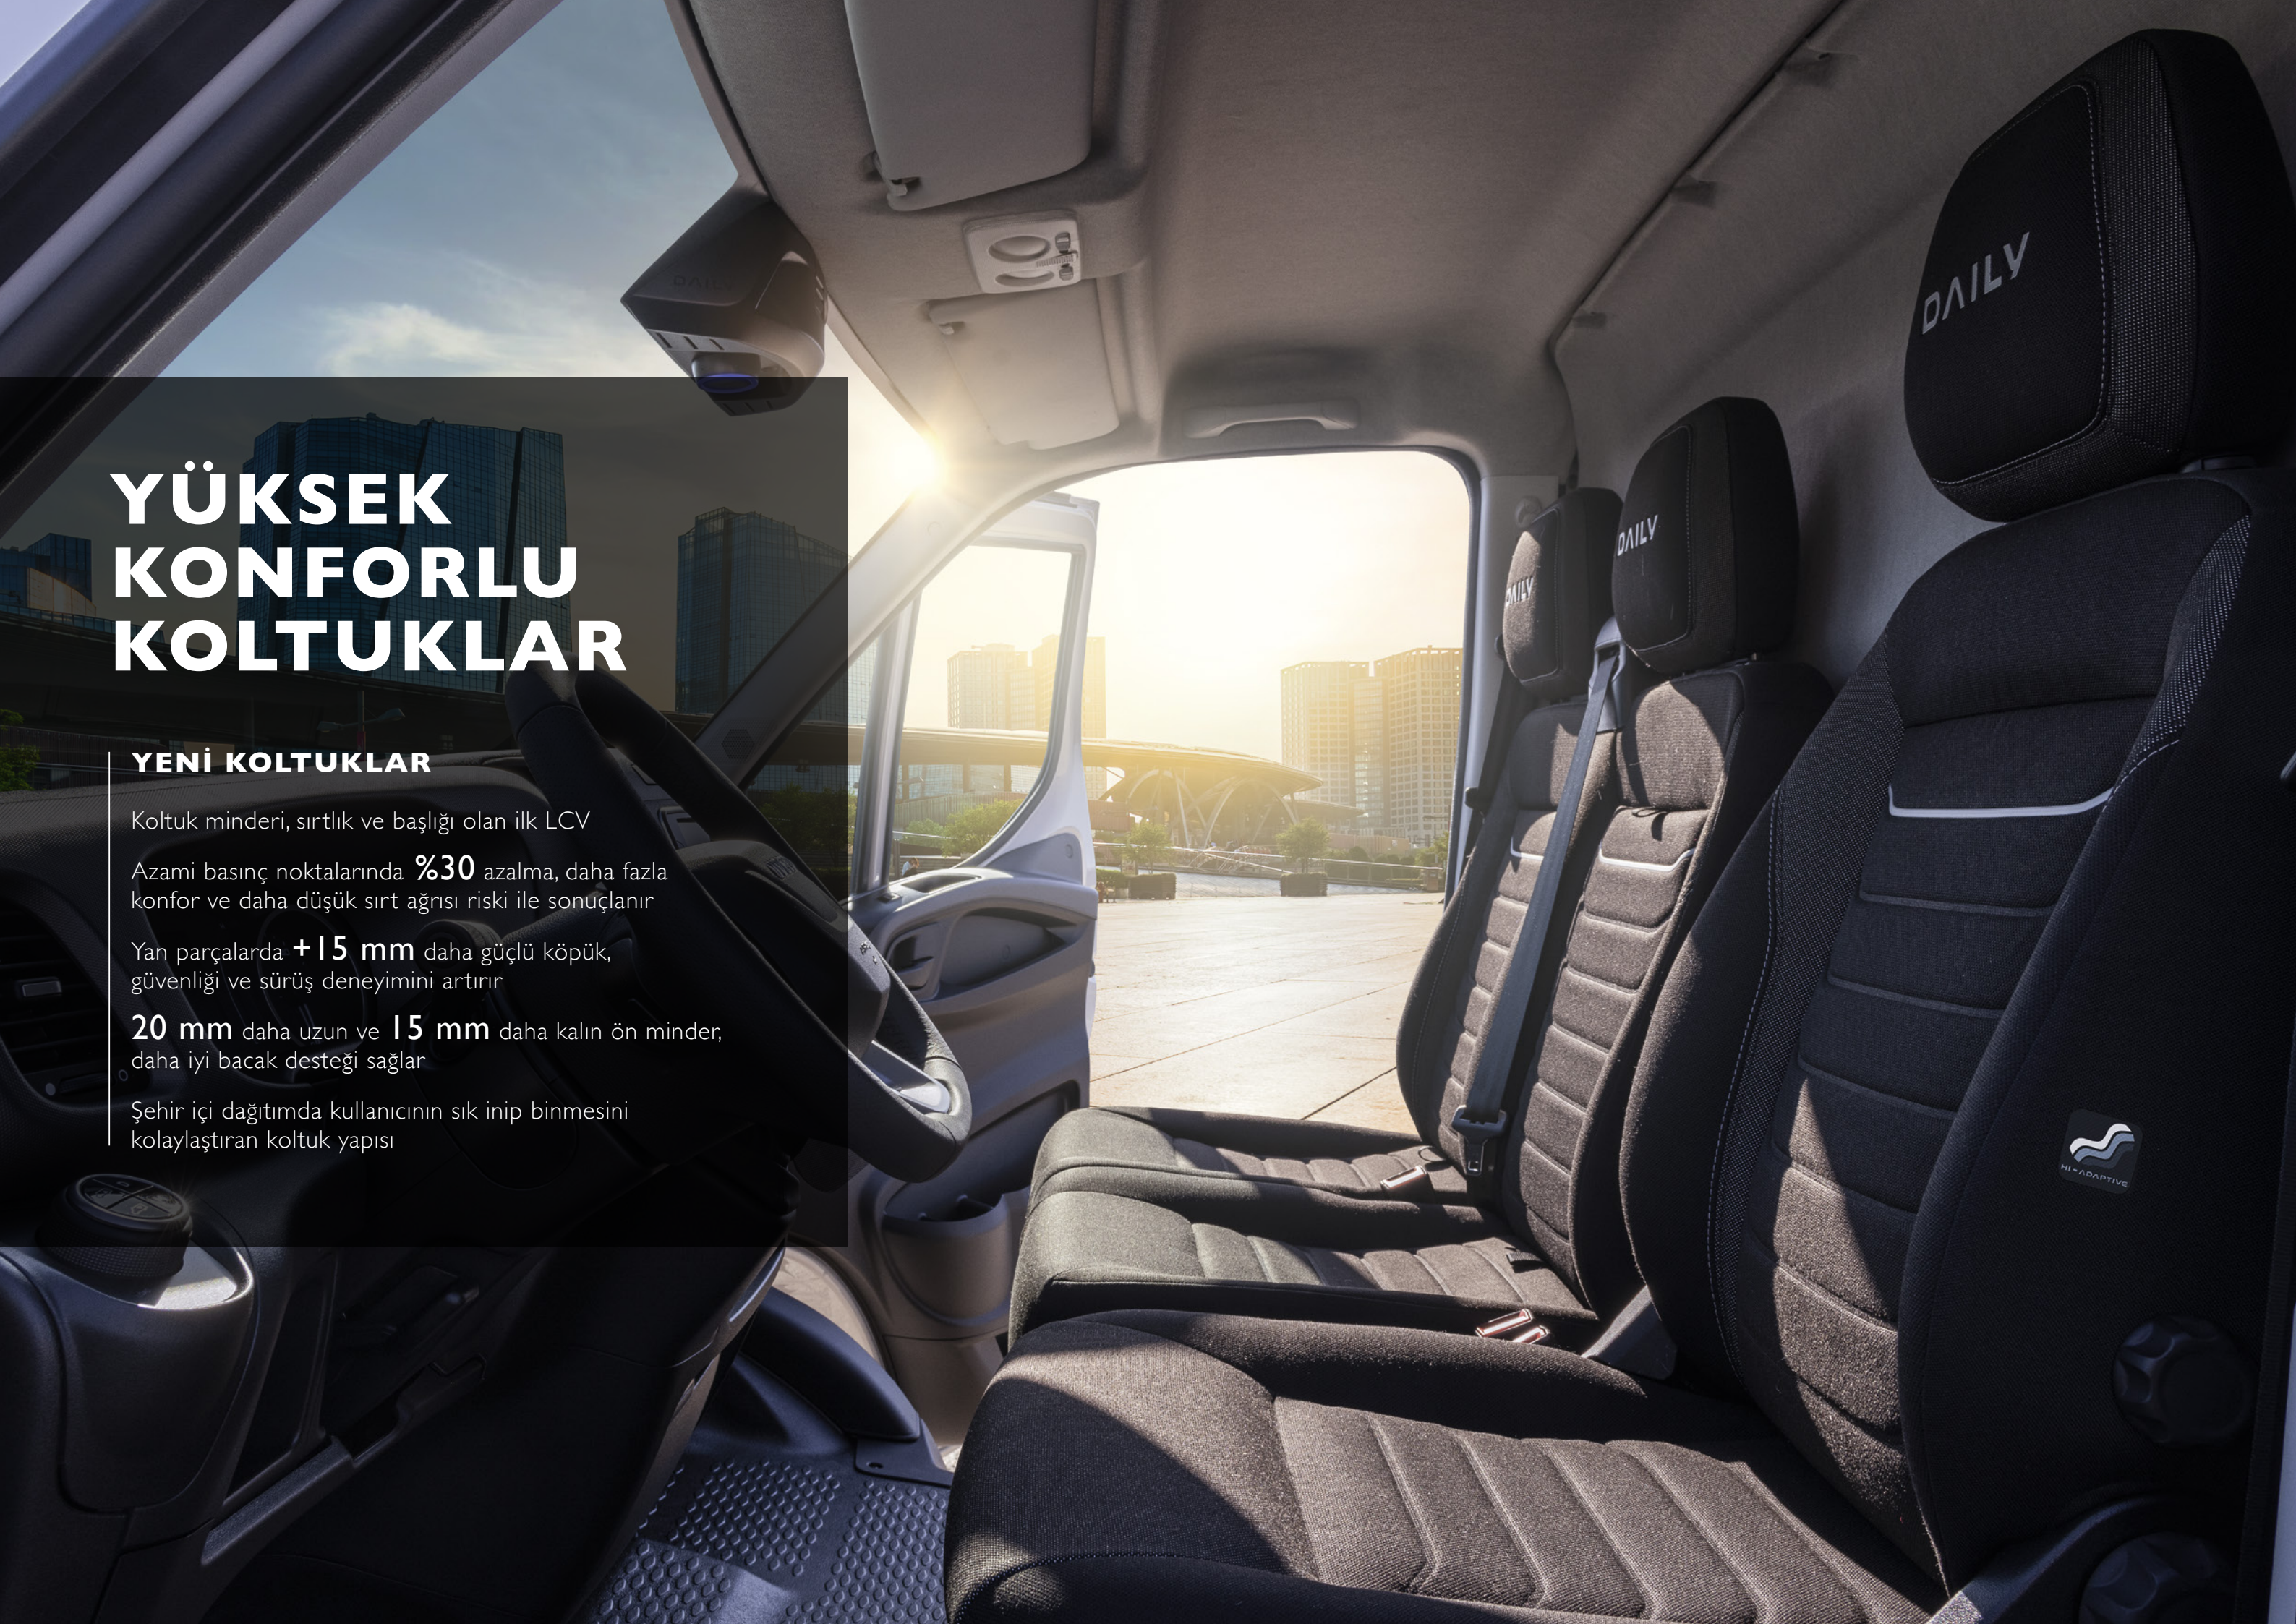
YÜKSEK KONFORLU KOLTUKLAR

YENİ KOLTUKLAR

Koltuk minderi, sırtlık ve başlığı olan ilk LCV

Azami basınç noktalarında %30 azalma, daha fazla konfor ve daha düşük sırt ağrısı riski ile sonuçlanır

Yan parçalarda +15 mm daha güçlü köpük, güvenliği ve sürüş deneyimini artırır

20 mm daha uzun ve 15 mm daha kalın ön minder, daha iyi bacak desteği sağlar

Şehir içi dağıtımda kullanıcının sık inip binmesini kolaylaştıran koltuk yapısı

DAILY

DAILY

DAILY

DAILY

HI-ADAPTIVE